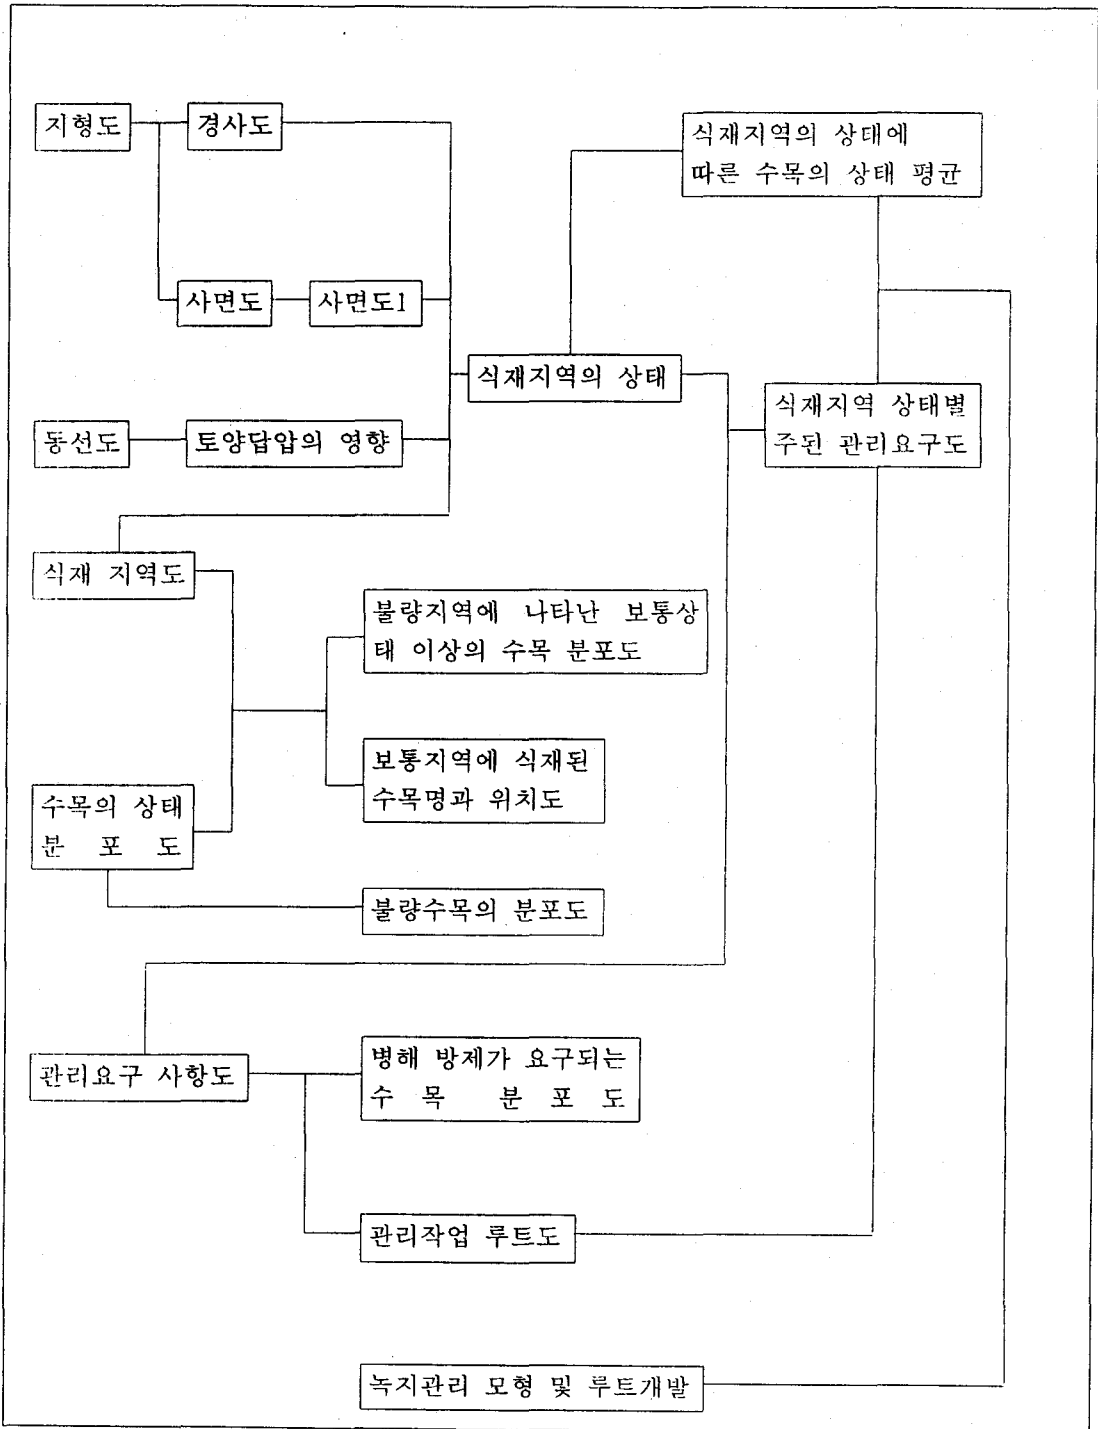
지형도

경사도

사면도

사면도1

동선도

토양답압의 영향

식재지역의 상태

식재지역의 상태에 따른 수목의 상태 평균

식재지역 상태별 주된 관리요구도

식재 지역도

불량지역에 나타난 보통상태 이상의 수목 분포도

보통지역에 식재된 수목명과 위치도

수목의 상태 분 포 도

불량수목의 분포도

관리요구 사항도

병해 방제가 요구되는 수 목 분 포 도

관리작업 루트도

녹지관리 모형 및 루트개발